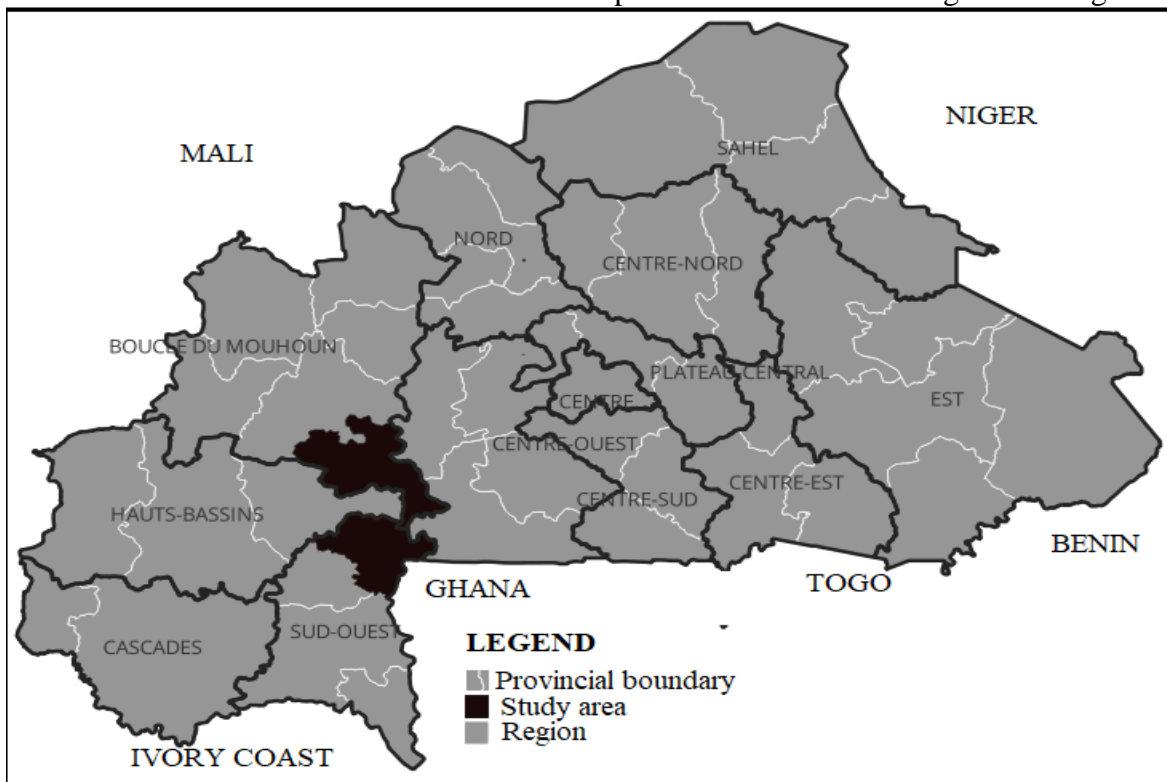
MALI

NIGER

SAHEL

NORD

CENTRE-NORD

BOUCLE DU MOUHOUN

PLATEAU CENTRAL

CENTRE

EST

CENTRE-OUEST

CENTRE-EST

HAUTS-BASSINS

CENTRE-SUD

BENIN

GHANA

TOGO

CASCADES

SUD-OUEST

LEGEND
Provincial boundary
Study area
Region

IVORY COAST